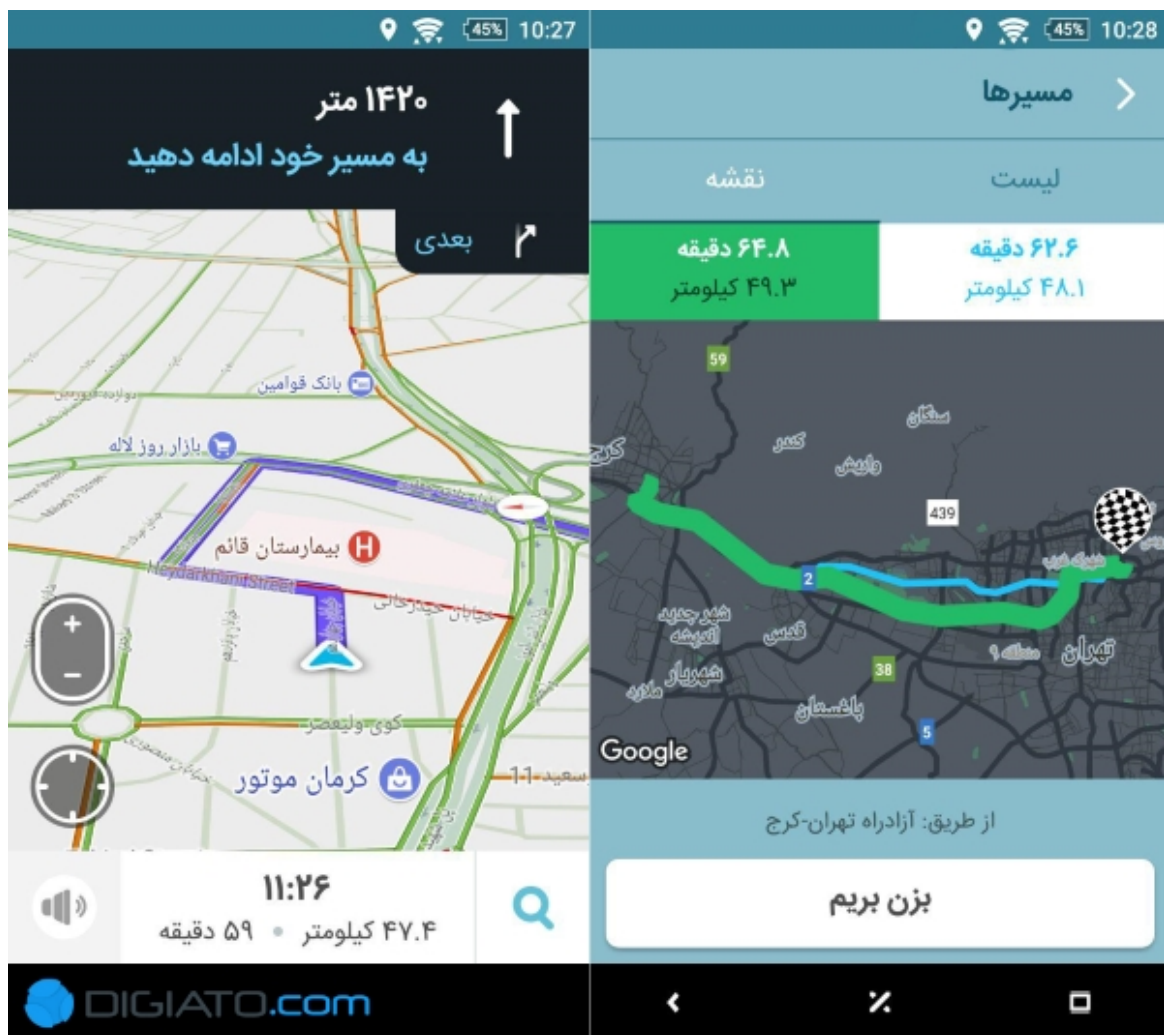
45% 10:27

۱۴۲۰ متر
به مسیر خود ادامه دهید

بعدی

بانک قوامین
بازار روز لاله
بیمارستان قائم
Heydarkhani Street
خیابان حیدرخانی
کوی ولیعصر
کرمان موتور
سعید ۱۱

+
-

۱۱:۲۶
۴۷.۴ کیلومتر • ۵۹ دقیقه

DIGIATO.com

45% 10:28

مسیرها

لیست
نقشه

۶۲.۶ دقیقه
۴۸.۱ کیلومتر

۶۴.۸ دقیقه
۴۹.۳ کیلومتر

59
سنگان
کن
کرج
وردیج
439
2
شهر جدید اندیشه
قدس
شهریار
ملارد
38
باغستان
5
تهران
منطقه ۹
Google

از طریق: آزادراه تهران-کرج

بزن بریم